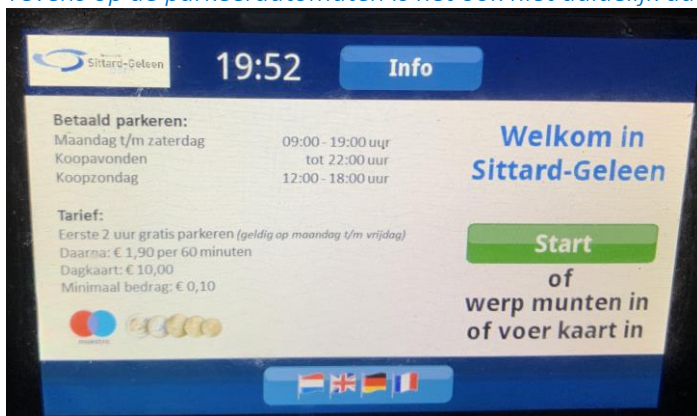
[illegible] op de parkeerautomaten is niet een niet duidelijk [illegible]

Sittard-Geleen

19:52

Info

Betaald parkeren:
Maandag t/m zaterdag 09:00 - 19:00 uur
Koopavonden tot 22:00 uur
Koopzondag 12:00 - 18:00 uur

Tarief:
Eerste 2 uur gratis parkeren (geldig op maandag t/m vrijdag)
Daarna: € 1,90 per 60 minuten
Dagkaart: € 10,00
Minimaal bedrag: € 0,10

maestro

Welkom in Sittard-Geleen

Start

of
werp munten in
of voer kaart in